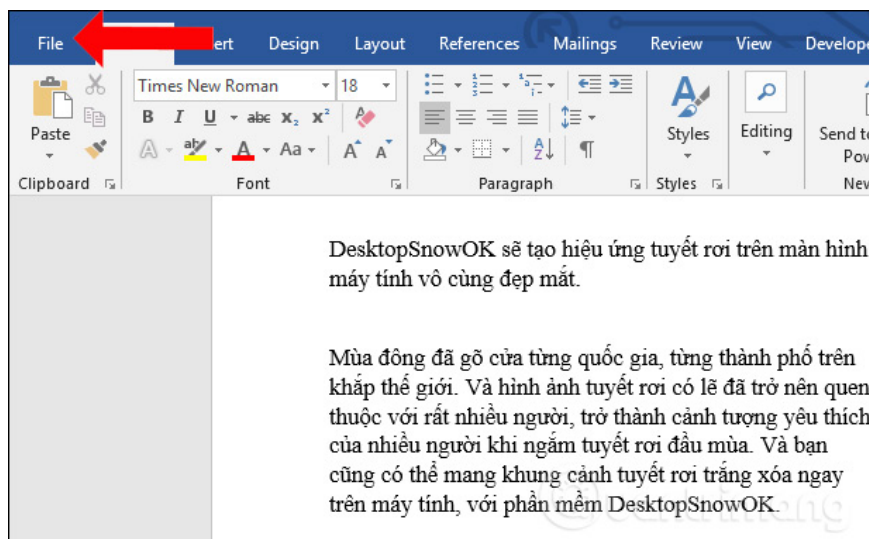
File ert Design Layout References Mailings Review View Develope

Paste

Clipboard

Times New Roman 18

B I U abc $x_2$ $x^2$

A Aa A A

Font

Paragraph

Styles

Styles

Editing

Send to Pow

New

DesktopSnowOK sẽ tạo hiệu ứng tuyết rơi trên màn hình máy tính vô cùng đẹp mắt.

Mùa đông đã gõ cửa từng quốc gia, từng thành phố trên khắp thế giới. Và hình ảnh tuyết rơi có lẽ đã trở nên quen thuộc với rất nhiều người, trở thành cảnh tượng yêu thích của nhiều người khi ngắm tuyết rơi đầu mùa. Và bạn cũng có thể mang khung cảnh tuyết rơi trắng xóa ngay trên máy tính, với phần mềm DesktopSnowOK.